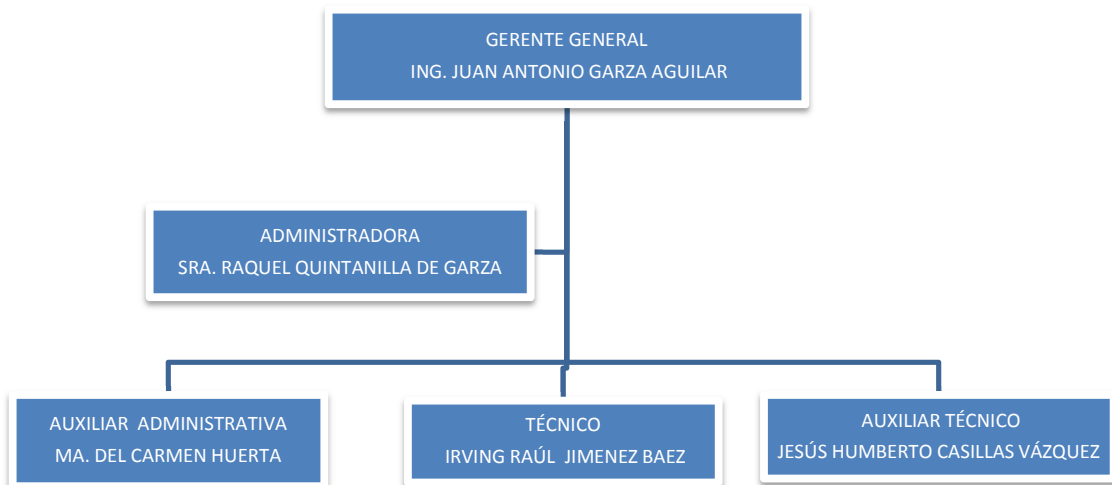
GERENTE GENERAL
ING. JUAN ANTONIO GARZA AGUILAR

ADMINISTRADORA
SRA. RAQUEL QUINTANILLA DE GARZA

AUXILIAR ADMINISTRATIVA
MA. DEL CARMEN HUERTA

TÉCNICO
IRVING RAÚL JIMENEZ BAEZ

AUXILIAR TÉCNICO
JESÚS HUMBERTO CASILLAS VÁZQUEZ